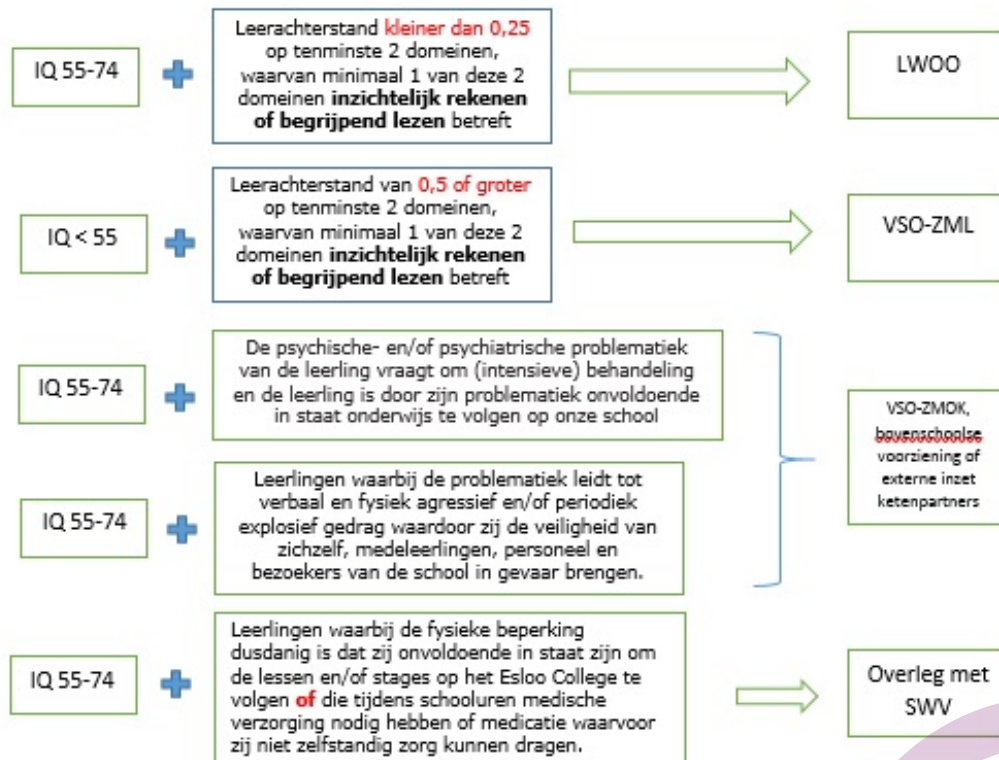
IQ 55-74

Leerachterstand kleiner dan 0,25 op tenminste 2 domeinen, waarvan minimaal 1 van deze 2 domeinen **inzichtelijk rekenen of begrijpend lezen** betreft

LWOO

IQ < 55

Leerachterstand van 0,5 of groter op tenminste 2 domeinen, waarvan minimaal 1 van deze 2 domeinen **inzichtelijk rekenen of begrijpend lezen** betreft

VSO-ZML

IQ 55-74

De psychische- en/of psychiatrische problematiek van de leerling vraagt om (intensieve) behandeling en de leerling is door zijn problematiek onvoldoende in staat onderwijs te volgen op onze school

IQ 55-74

Leerlingen waarbij de problematiek leidt tot verbaal en fysiek agressief en/of periodiek explosief gedrag waardoor zij de veiligheid van zichzelf, medeleerlingen, personeel en bezoekers van de school in gevaar brengen.

VSO-ZMOK, bovenschoolse voorziening of externe inzet ketenpartners

IQ 55-74

Leerlingen waarbij de fysieke beperking dusdanig is dat zij onvoldoende in staat zijn om de lessen en/of stages op het Esloo College te volgen **of** die tijdens schooluren medische verzorging nodig hebben of medicatie waarvoor zij niet zelfstandig zorg kunnen dragen.

Overleg met SWV